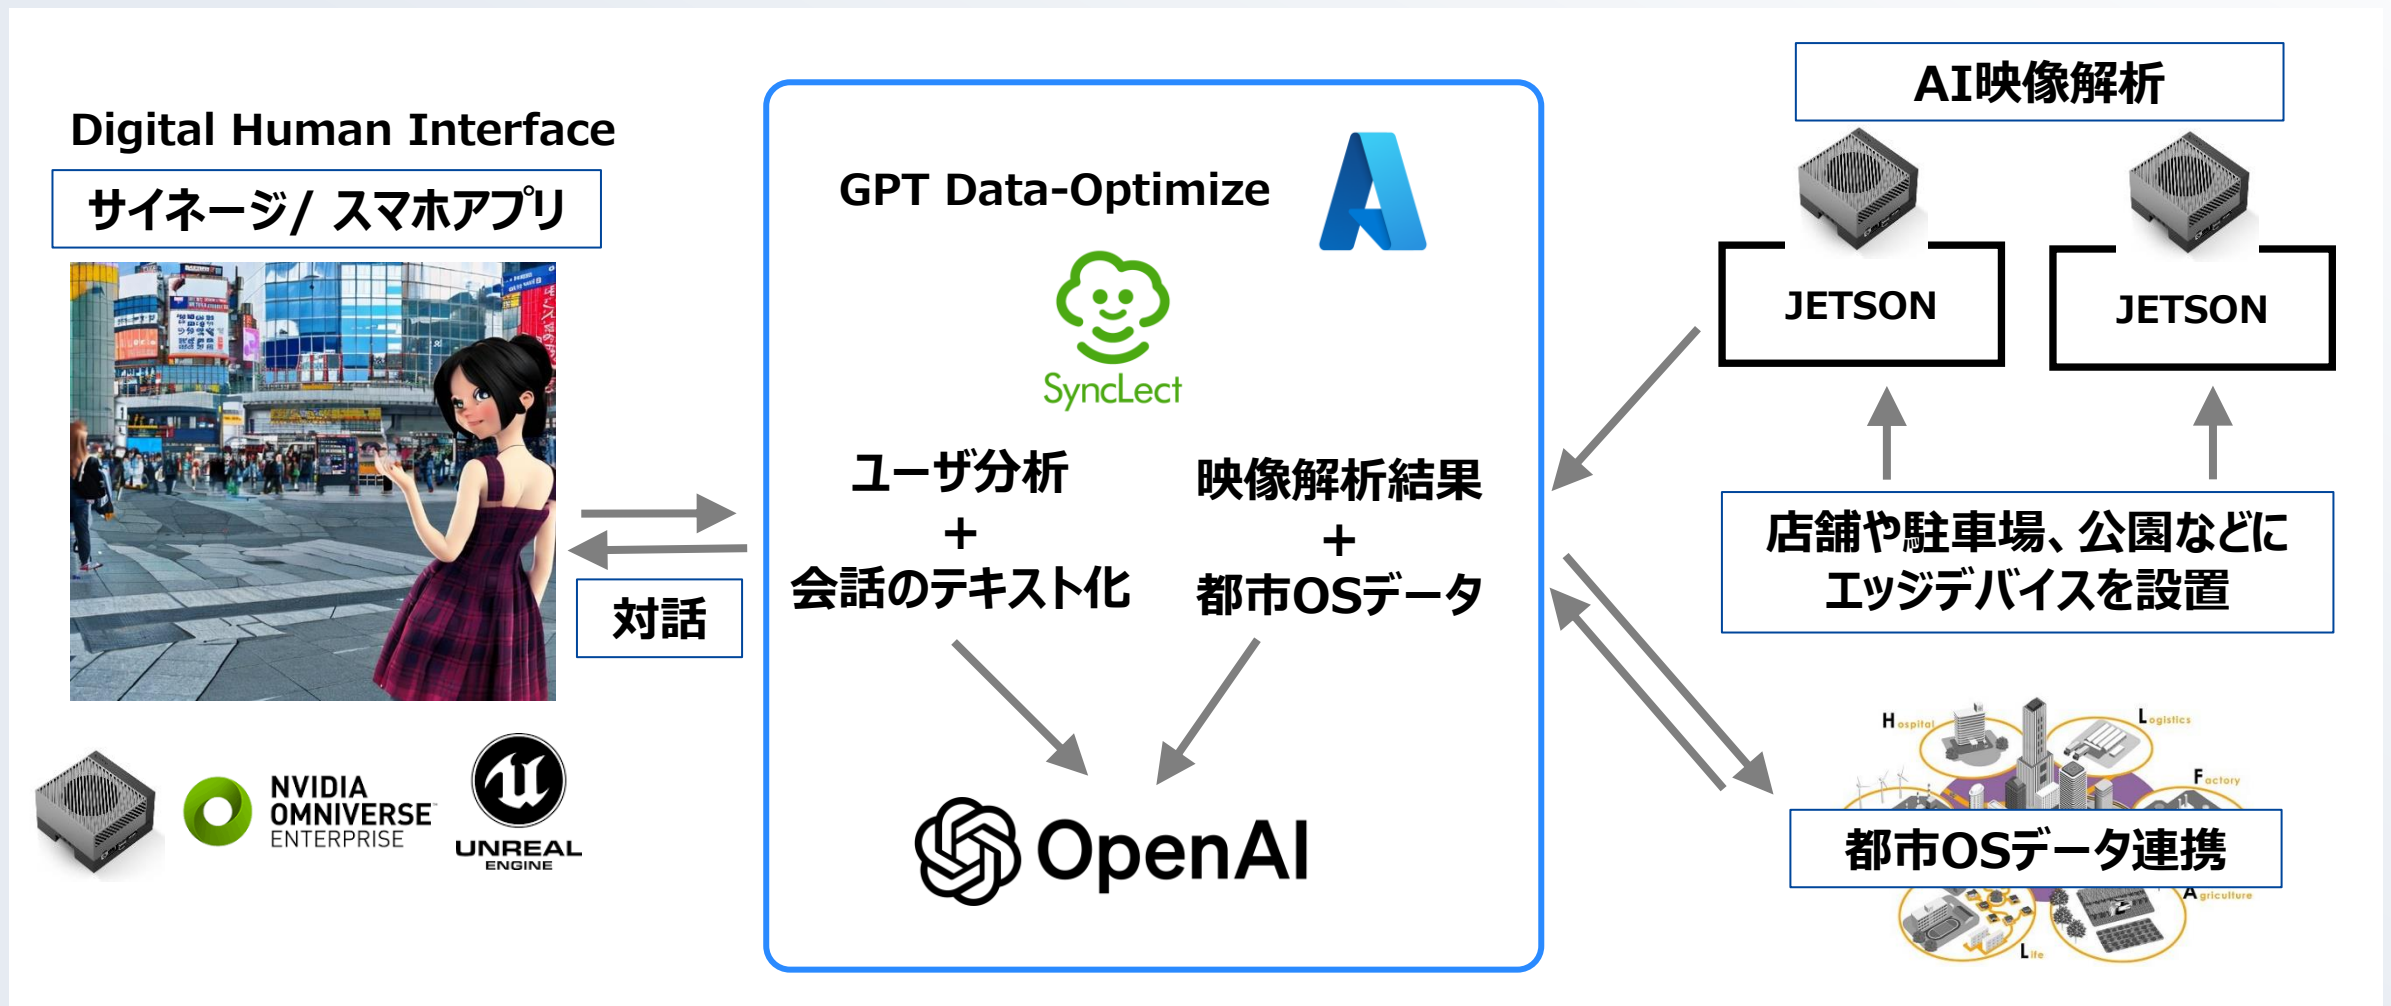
Digital Human Interface

サイネージ/ スマホアプリ

NVIDIA OMNIVERSE ENTERPRISE

UNREAL ENGINE

対話

GPT Data-Optimize

SyncLect

ユーザ分析
+
会話のテキスト化

映像解析結果
+
都市OSデータ

OpenAI

AI映像解析

JETSON

JETSON

店舗や駐車場、公園などに
エッジデバイスを設置

Hospital

Logistics

Factory

都市OSデータ連携

Agriculture

Life